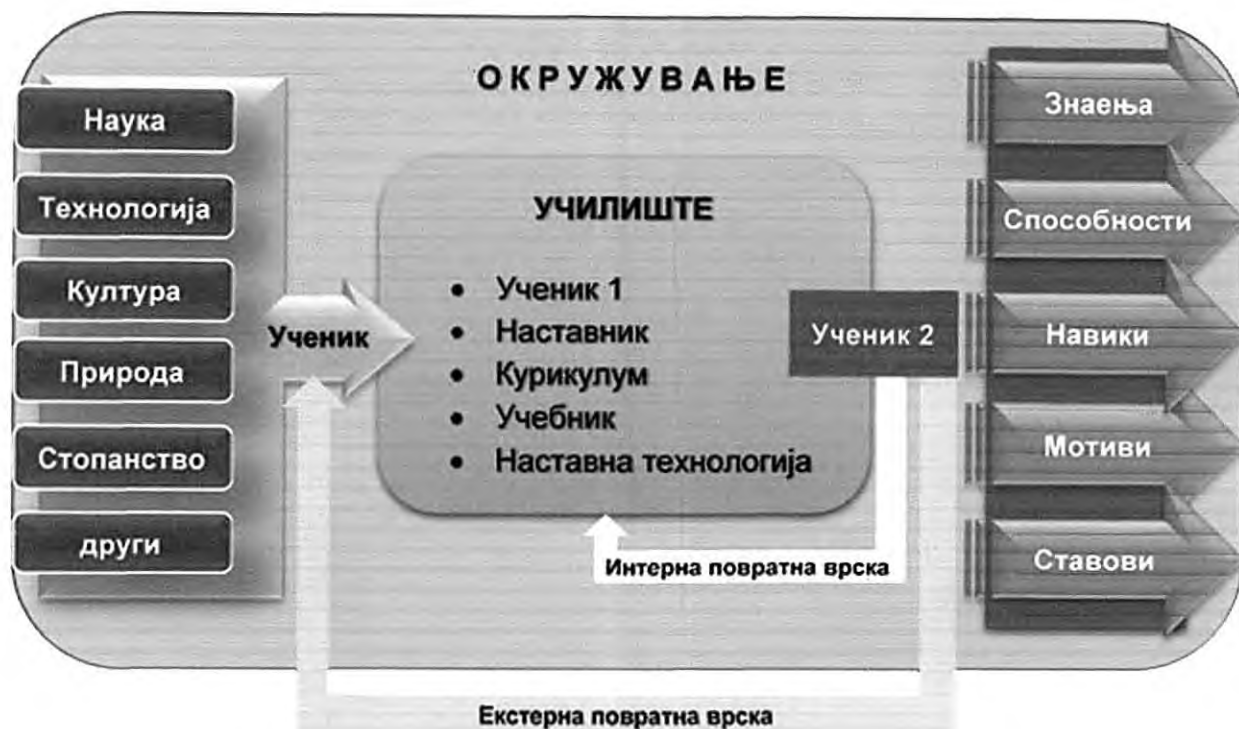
ОКРУЖУВАЊЕ

Наука
Технологија
Култура
Природа
Стопанство
други

Ученик

УЧИЛИШТЕ

• Ученик 1
• Наставник
• Курикулум
• Учебник
• Наставна технологија

Ученик 2

Интерна повратна врска

Знаења
Способности
Навики
Мотиви
Ставови

Екстерна повратна врска